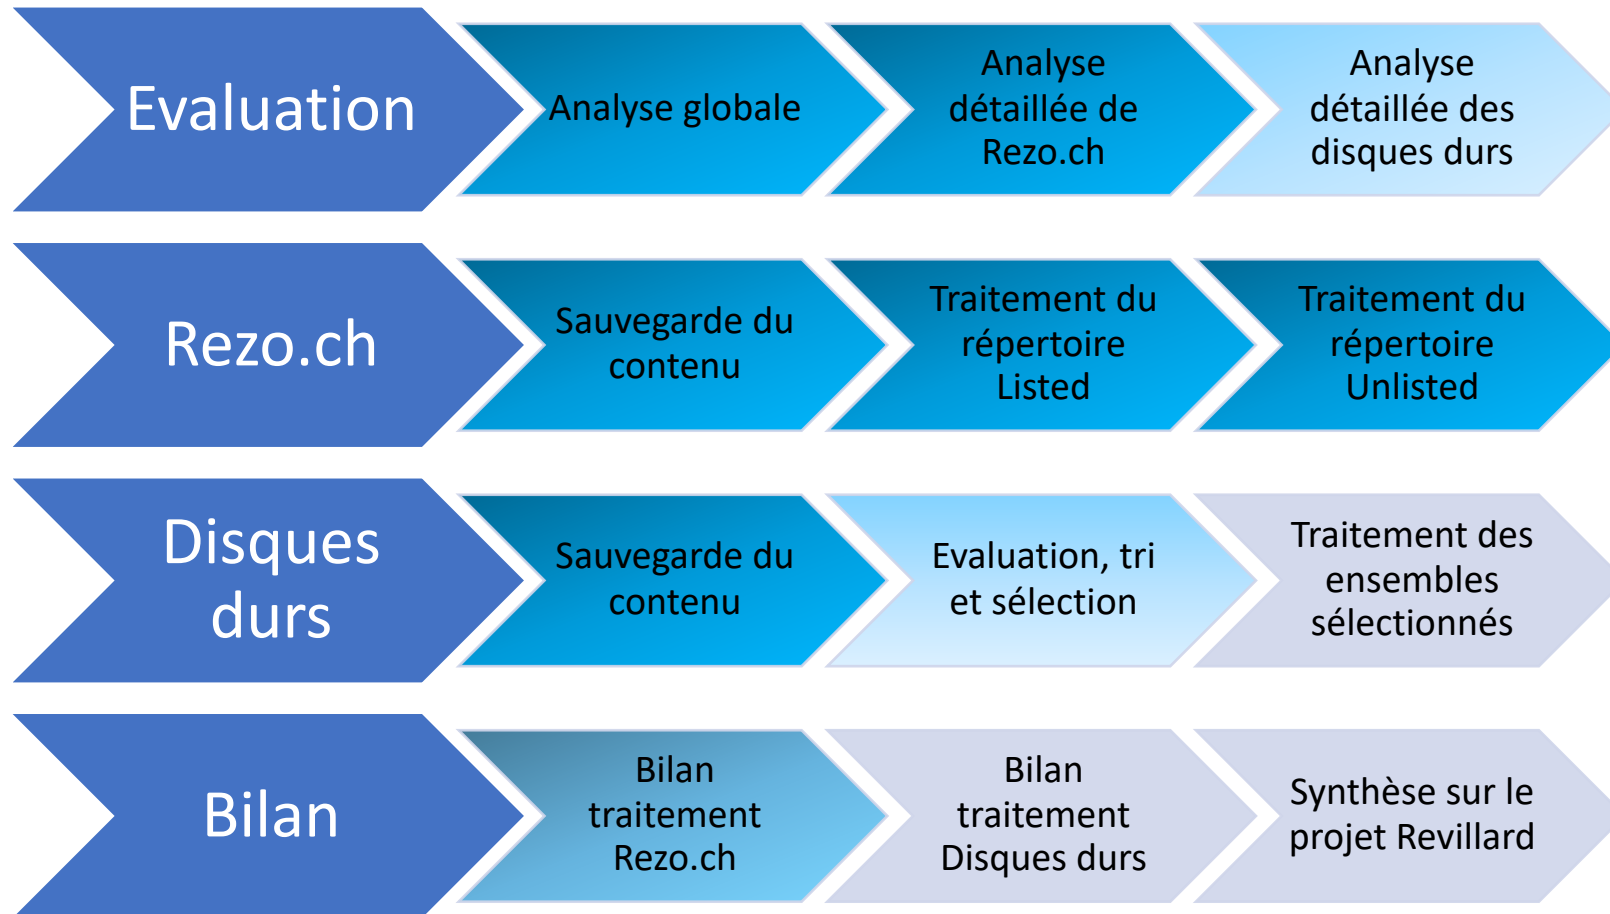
Evaluation

Analyse globale

Analyse détaillée de Rezo.ch

Analyse détaillée des disques durs

Rezo.ch

Sauvegarde du contenu

Traitement du répertoire Listed

Traitement du répertoire Unlisted

Disques durs

Sauvegarde du contenu

Evaluation, tri et sélection

Traitement des ensembles sélectionnés

Bilan

Bilan traitement Rezo.ch

Bilan traitement Disques durs

Synthèse sur le projet Revillard